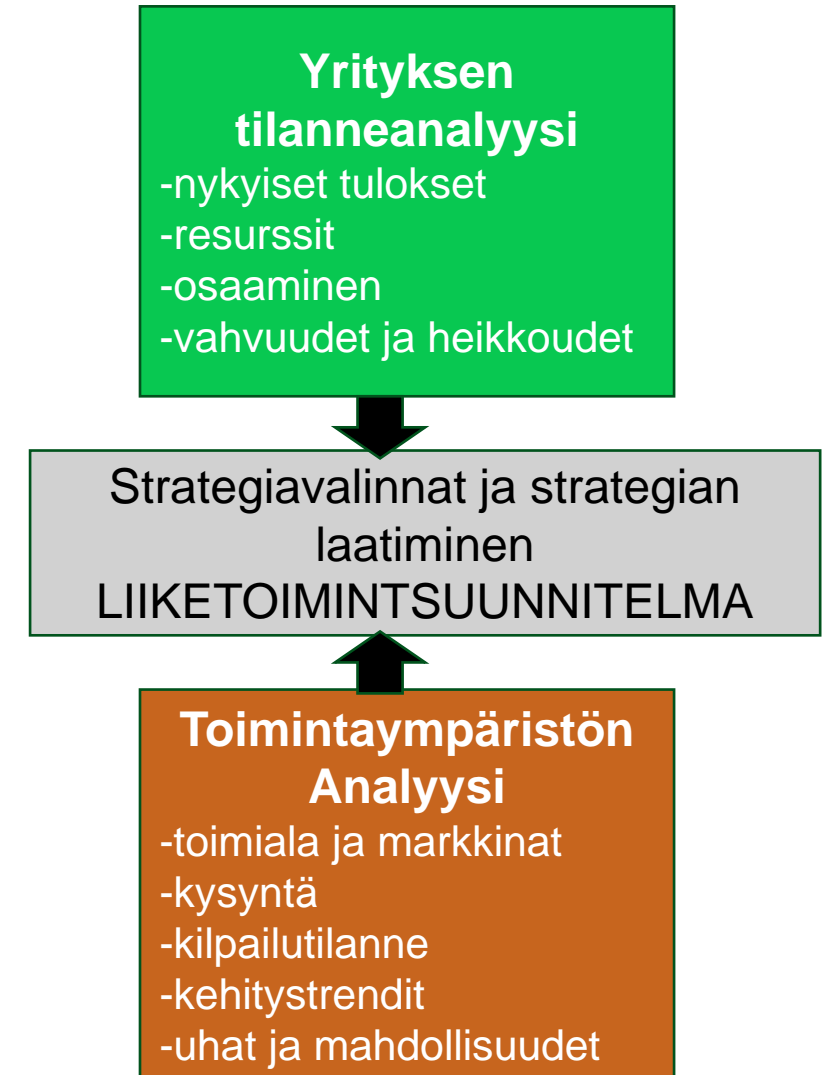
Yrityksen tilanneanalyysi
-nykyiset tulokset
-resurssit
-osaaminen
-vahvuudet ja heikkoudet

Strategiavalinnat ja strategian laatiminen
LIIKETOIMINTSUUNNITELMA

Toimintaympäristön Analyysi
-toimiala ja markkinat
-kysyntä
-kilpailutilanne
-kehitystrendit
-uhat ja mahdollisuudet